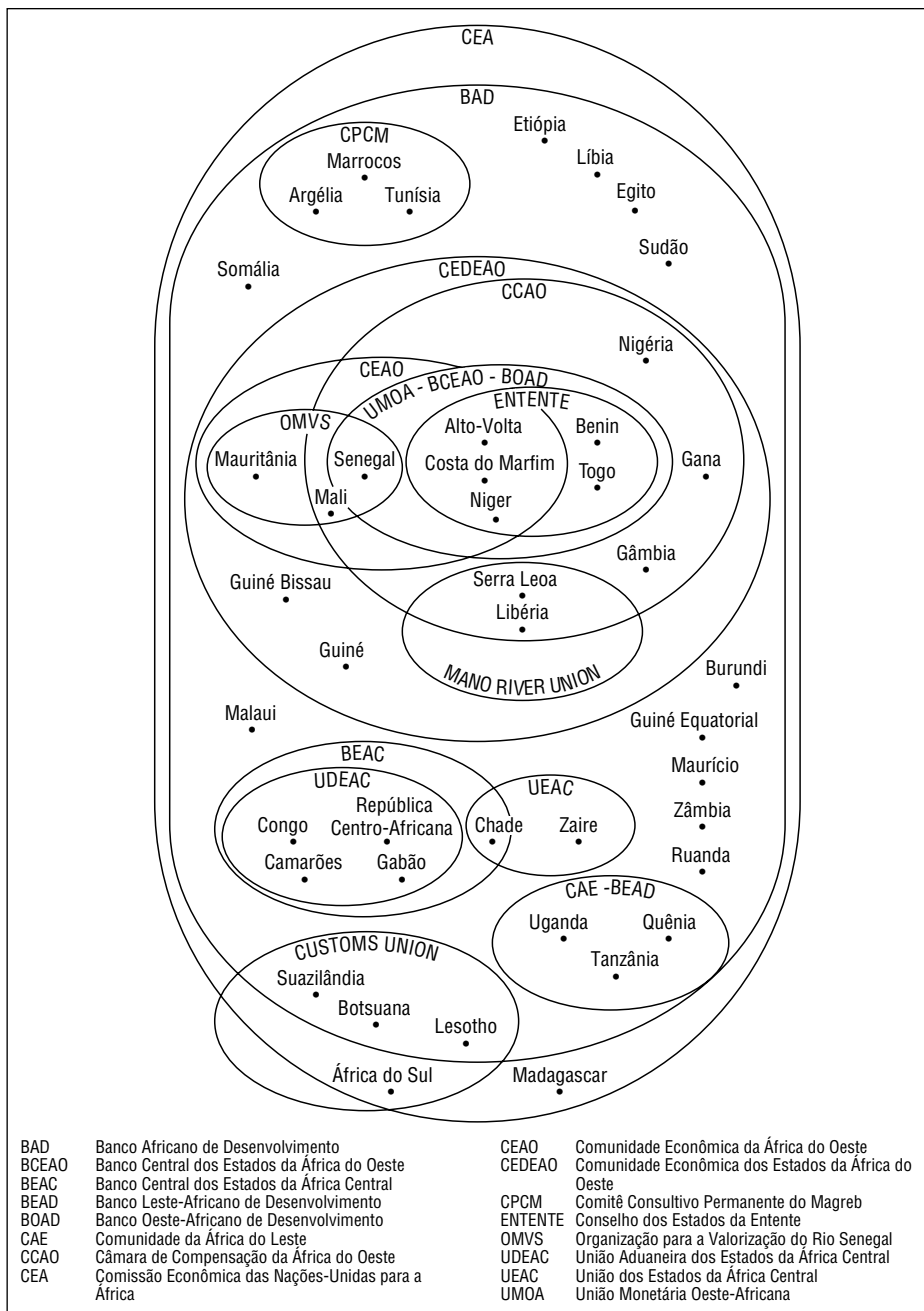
CEA

BAD

CPCM
Marrocos
Argélia
Tunísia

Etiópia
Líbia
Egito
Sudão

Somália

CEDEAO
CCAO

Nigéria

CEAO
UMOA - BCEAO - BOAD
ENTENTE
OMVS
Mauritânia
Senegal
Mali
Alto-Volta
Costa do Marfim
Niger
Benin
Togo
Gana

Gâmbia
Guiné Bissau
Serra Leoa
Libéria
Guiné
MANO RIVER UNION

Burundi
Malaui
Guiné Equatorial
Maurício
Zâmbia
Ruanda

BEAC
UDEAC
Congo
República Centro-Africana
Camarões
Gabão
UEAC
Chade
Zaire

CAE -BEAD
Uganda
Quênia
Tanzânia

CUSTOMS UNION
Suazilândia
Botsuana
Lesotho
África do Sul
Madagascar

| | |
|---|---|
| BAD | Banco Africano de Desenvolvimento |
| BCEAO | Banco Central dos Estados da África do Oeste |
| BEAC | Banco Central dos Estados da África Central |
| BEAD | Banco Leste-Africano de Desenvolvimento |
| BOAD | Banco Oeste-Africano de Desenvolvimento |
| CAE | Comunidade da África do Leste |
| CCAO | Câmara de Compensação da África do Oeste |
| CEA | Comissão Econômica das Nações-Unidas para a África |

| | |
|---|---|
| CEAO | Comunidade Econômica da África do Oeste |
| CEDEAO | Comunidade Econômica dos Estados da África do Oeste |
| CPCM | Comitê Consultivo Permanente do Magreb |
| ENTENTE | Conselho dos Estados da Entente |
| OMVS | Organização para a Valorização do Rio Senegal |
| UDEAC | União Aduaneira dos Estados da África Central |
| UEAC | União dos Estados da África Central |
| UMOA | União Monetária Oeste-Africana |